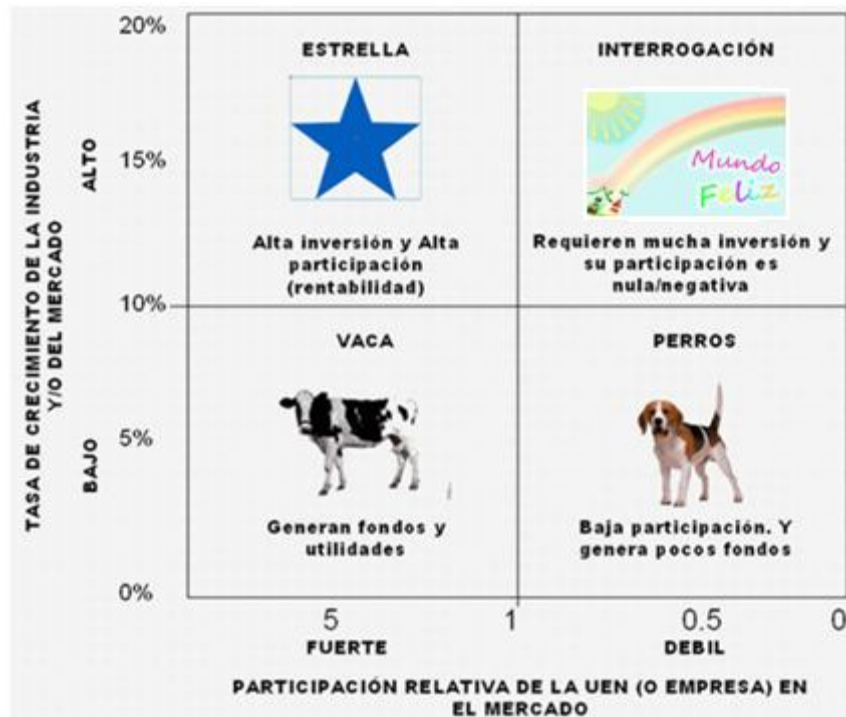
TASA DE CRECIMIENTO DE LA INDUSTRIA Y/O DEL MERCADO

ALTO

BAJO

20%

15%

10%

5%

0%

ESTRELLA

Alta inversión y Alta participación (rentabilidad)

INTERROGACIÓN

Mundo Feliz

Requieren mucha inversión y su participación es nula/negativa

VACA

Generan fondos y utilidades

PERROS

Baja participación. Y genera pocos fondos

5

1

0.5

0

FUERTE

DEBIL

PARTICIPACIÓN RELATIVA DE LA UEN (O EMPRESA) EN EL MERCADO